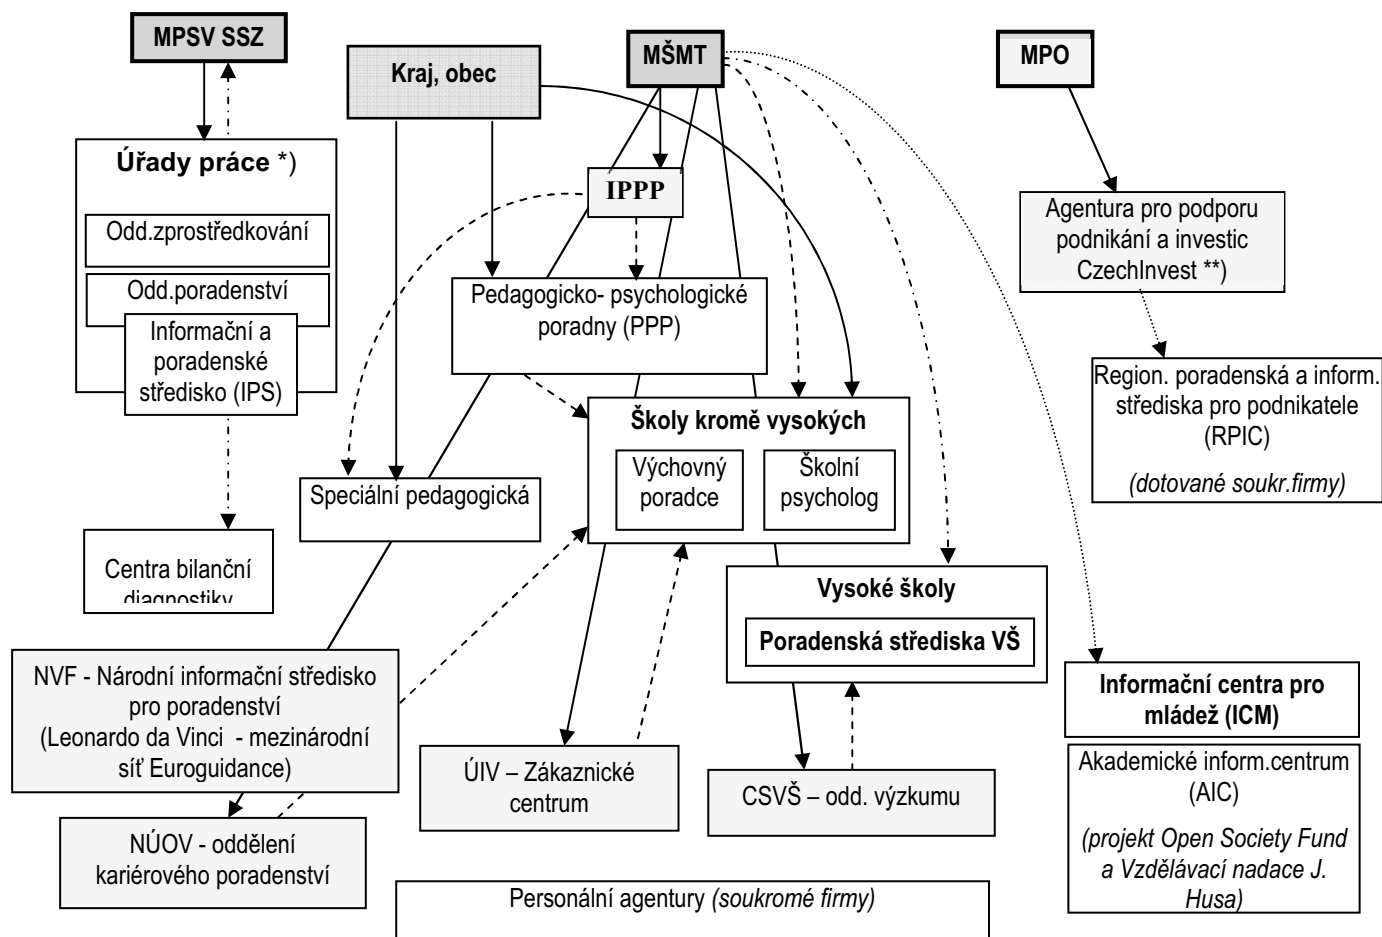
MPSV SSZ

Kraj, obec

MŠMT

MPO

Úřady práce *)

Odd.zprostředkování

Odd.poradenství

Informační a poradenské středisko (IPS)

IPPP

Pedagogicko- psychologické poradny (PPP)

Agentura pro podporu podnikání a investic CzechInvest **)

Region. poradenská a inform. střediska pro podnikatele (RPIC)

(dotované soukr.firmy)

Školy kromě vysokých

Výchovný poradce

Školní psycholog

Speciální pedagogická

Centra bilanční diagnostiky

Vysoké školy

Poradenská střediska VŠ

NVF - Národní informační středisko pro poradenství (Leonardo da Vinci - mezinárodní síť Euroguidance)

Informační centra pro mládež (ICM)

Akademické inform.centrum (AIC)

(projekt Open Society Fund a Vzdělávací nadace J. Husa)

ÚIV – Zákaznické centrum

CSVŠ – odd. výzkumu

NÚOV - oddělení kariérového poradenství

Personální agentury (soukromé firmy)